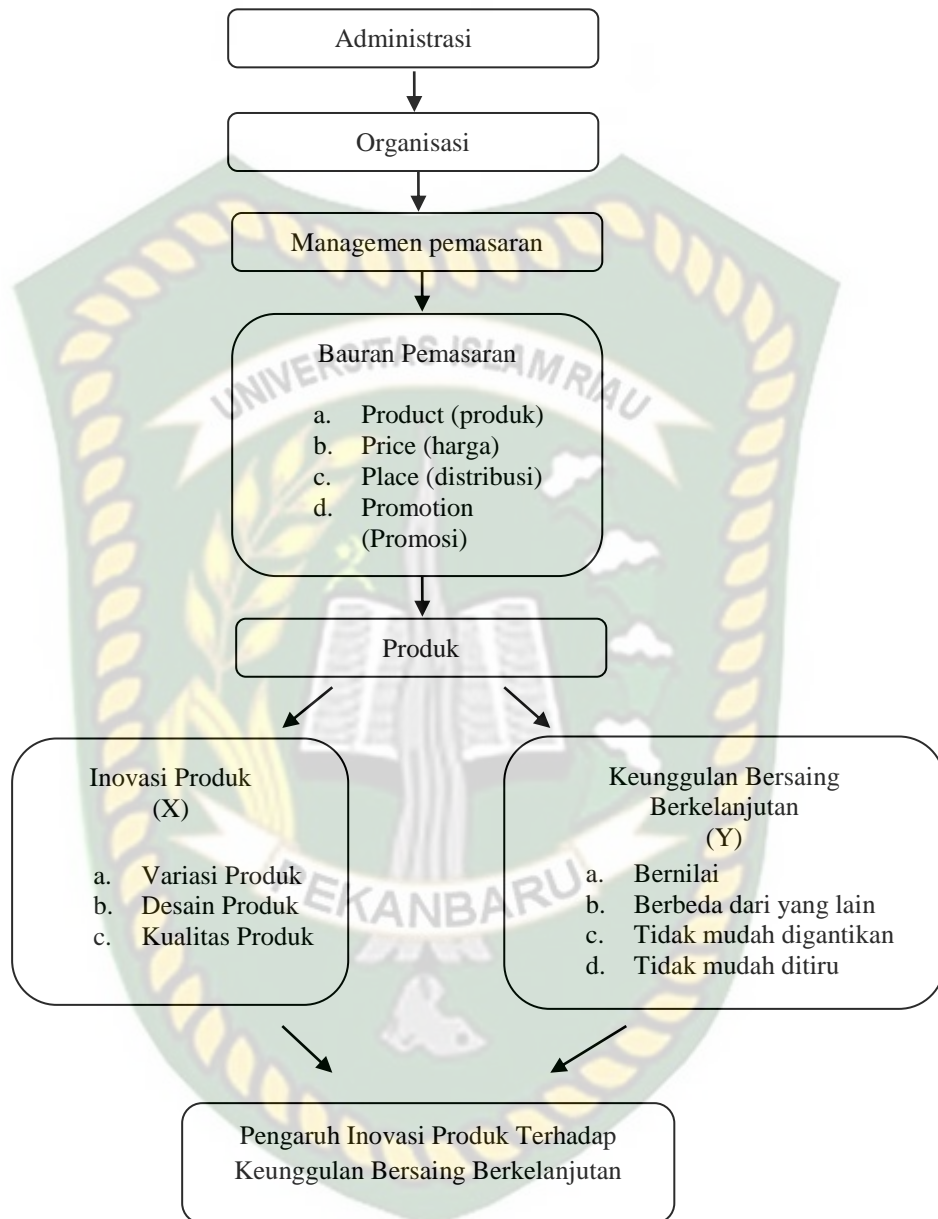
Administrasi

Organisasi

Managemen pemasaran

Bauran Pemasaran

a. Product (produk)
b. Price (harga)
c. Place (distribusi)
d. Promotion (Promosi)

UNIVERSITAS ISLAM RIAU

Produk

Inovasi Produk
(X)

a. Variasi Produk
b. Desain Produk
c. Kualitas Produk

Keunggulan Bersaing Berkelanjutan
(Y)

a. Bernilai
b. Berbeda dari yang lain
c. Tidak mudah digantikan
d. Tidak mudah ditiru

PEKANBARU

Pengaruh Inovasi Produk Terhadap Keunggulan Bersaing Berkelanjutan